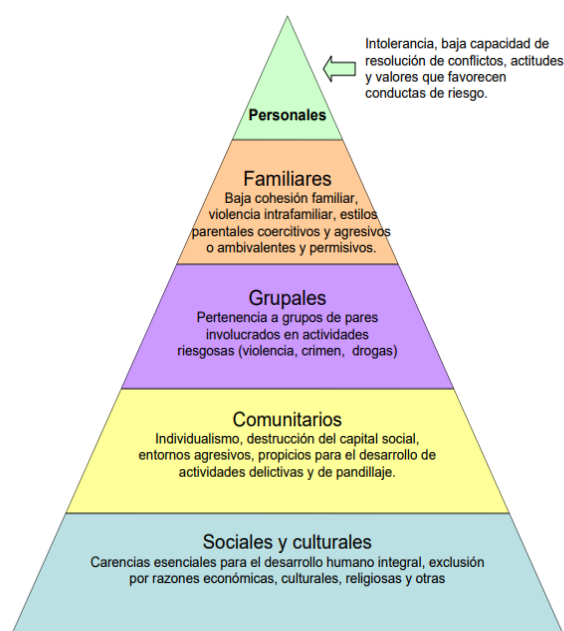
Intolerancia, baja capacidad de resolución de conflictos, actitudes y valores que favorecen conductas de riesgo.

Personales

Familiares
Baja cohesión familiar, violencia intrafamiliar, estilos parentales coercitivos y agresivos o ambivalentes y permisivos.

Grupales
Pertenencia a grupos de pares involucrados en actividades riesgosas (violencia, crimen, drogas)

Comunitarios
Individualismo, destrucción del capital social, entornos agresivos, propicios para el desarrollo de actividades delictivas y de pandillaje.

Sociales y culturales
Carencias esenciales para el desarrollo humano integral, exclusión por razones económicas, culturales, religiosas y otras